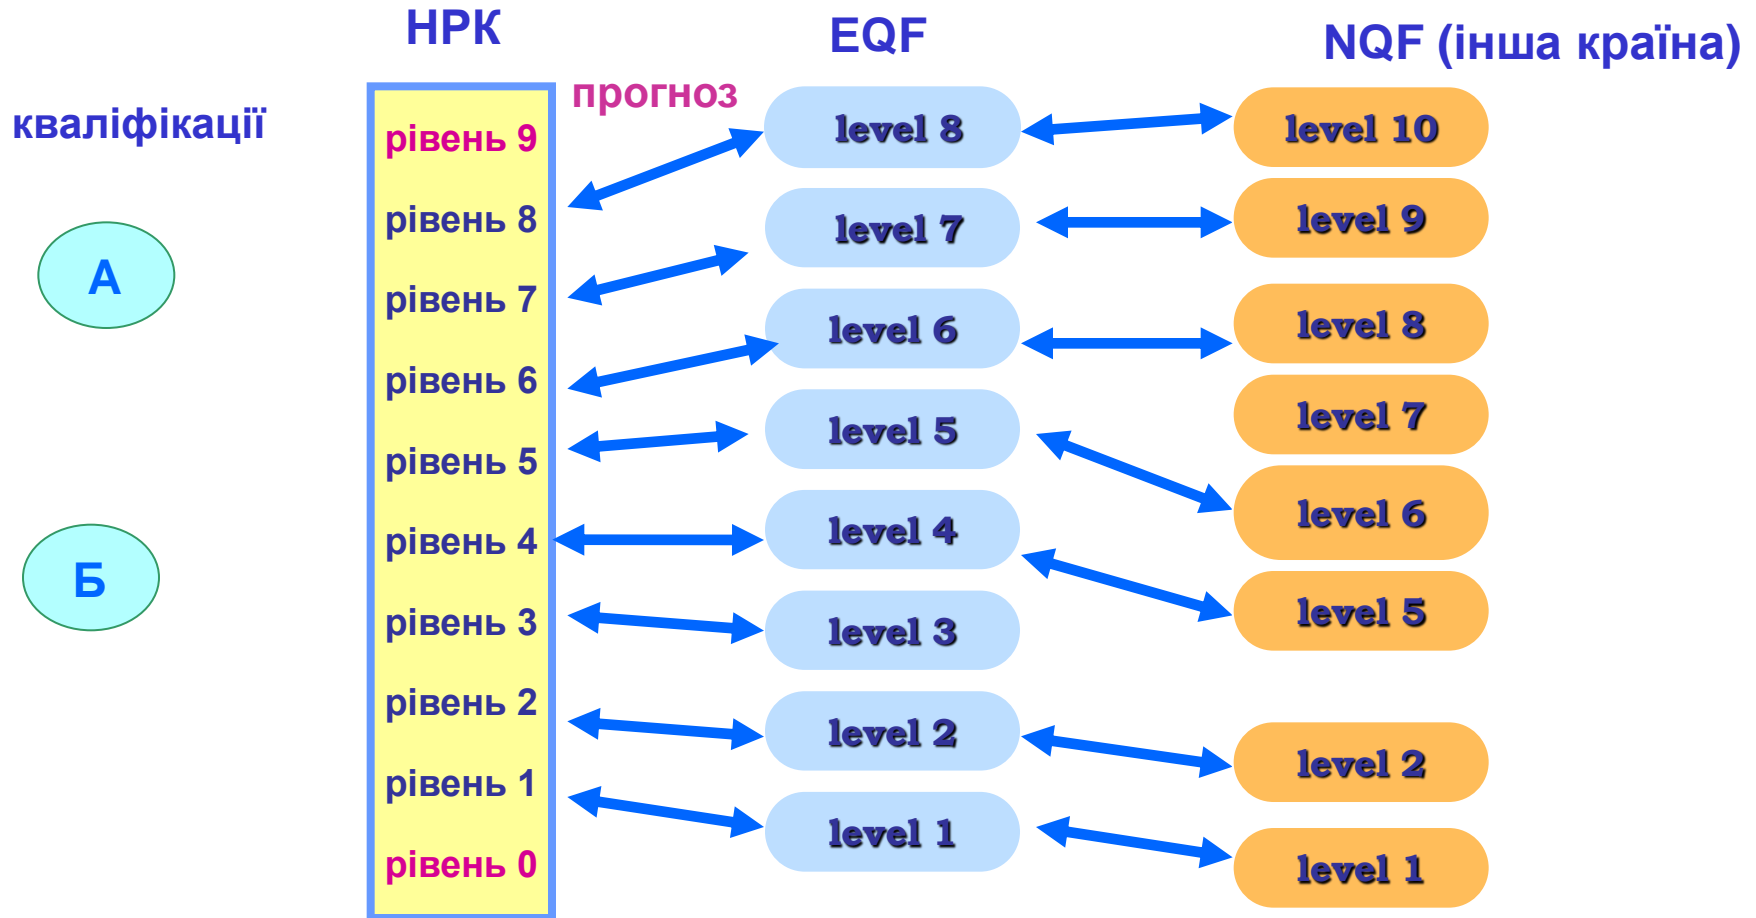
НРК

EQF

NQF (інша країна)

прогноз

кваліфікації

А

Б

рівень 9
рівень 8
рівень 7
рівень 6
рівень 5
рівень 4
рівень 3
рівень 2
рівень 1
рівень 0

level 8
level 7
level 6
level 5
level 4
level 3
level 2
level 1

level 10
level 9
level 8
level 7
level 6
level 5
level 2
level 1